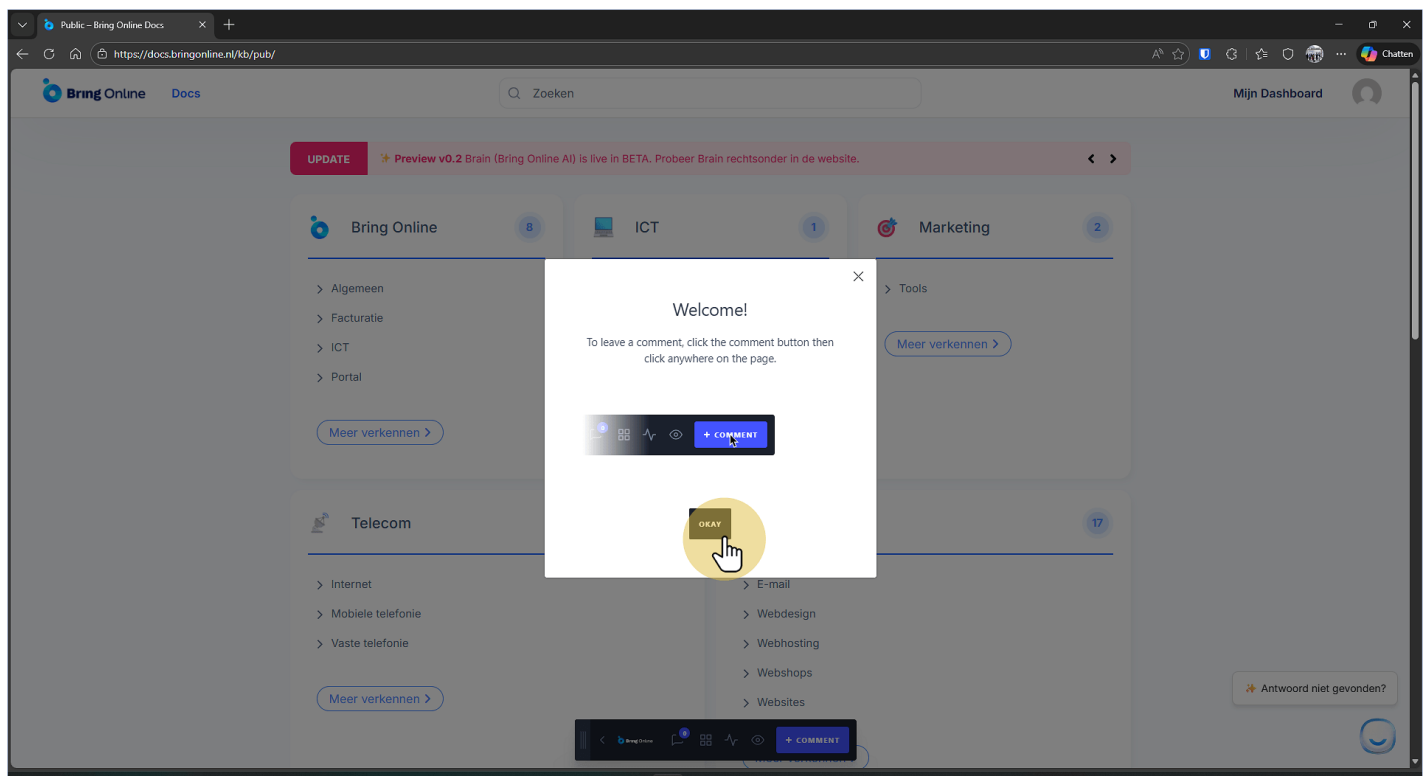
Public – Bring Online Docs

https://docs.bringonline.nl/kb/pub/

Chatten

Bring Online Docs

Zoeken

Mijn Dashboard

UPDATE ✨ Preview v0.2 Brain (Bring Online AI) is live in BETA. Probeer Brain rechtsonder in de website.

Bring Online 8

Algemeen
Facturatie
ICT
Portal

Meer verkennen

ICT 1

Marketing 2

Tools

Meer verkennen

Welcome!

To leave a comment, click the comment button then click anywhere on the page.

+ COMMENT

OKAY

Telecom

Internet
Mobiele telefonie
Vaste telefonie

Meer verkennen

17

E-mail
Webdesign
Webhosting
Webshops
Websites

Antwoord niet gevonden?

Bring Online

+ COMMENT